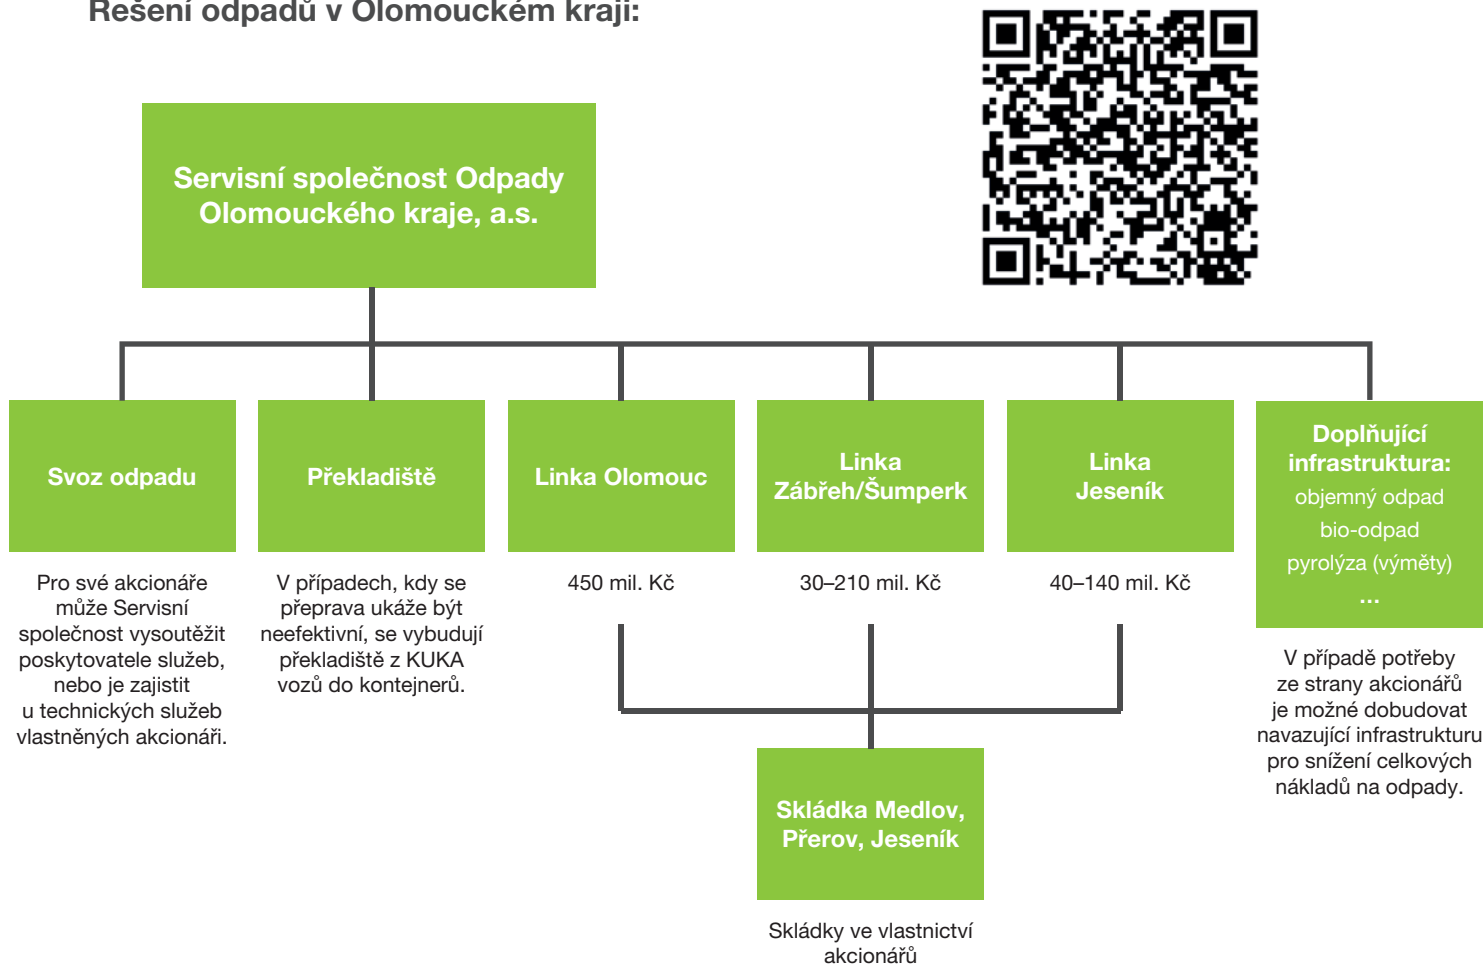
Řešení odpadů v Olomouckém kraji:

Servisní společnost Odpady Olomouckého kraje, a.s.

Svoz odpadu

Pro své akcionáře může Servisní společnost vysoutěžit poskytovatele služeb, nebo je zajistit u technických služeb vlastněných akcionáři.

Překladiště

V případech, kdy se přeprava ukáže být neefektivní, se vybudují překladiště z KUKA vozů do kontejnerů.

Linka Olomouc

450 mil. Kč

Linka Zábřeh/Šumperk

30–210 mil. Kč

Linka Jeseník

40–140 mil. Kč

Doplňující infrastruktura:
objemný odpad
bio-odpad
pyrolýza (výměty)
...

V případě potřeby ze strany akcionářů je možné dobudovat navazující infrastrukturu pro snížení celkových nákladů na odpady.

Skládka Medlov, Přerov, Jeseník

Skládky ve vlastnictví akcionářů